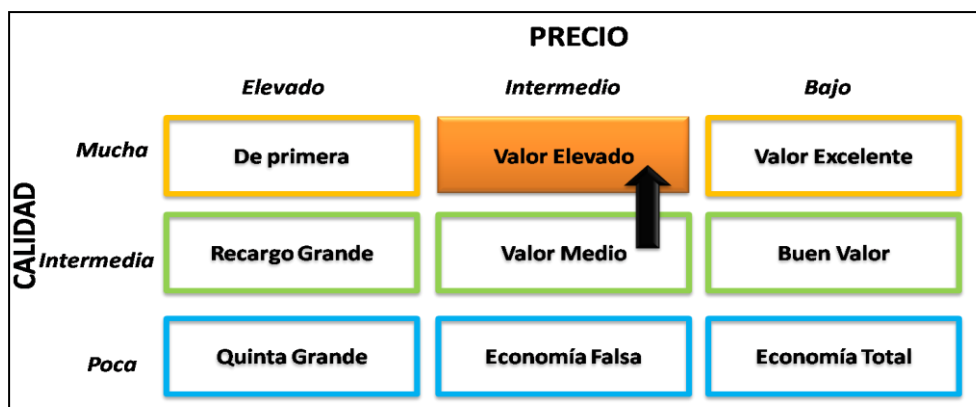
PRECIO

CALIDAD

| | Elevado | Intermedio | Bajo |
|---|---|---|---|
| Mucha | De primera | Valor Elevado | Valor Excelente |
| Intermedia | Recargo Grande | Valor Medio | Buen Valor |
| Poca | Quinta Grande | Economía Falsa | Economía Total |